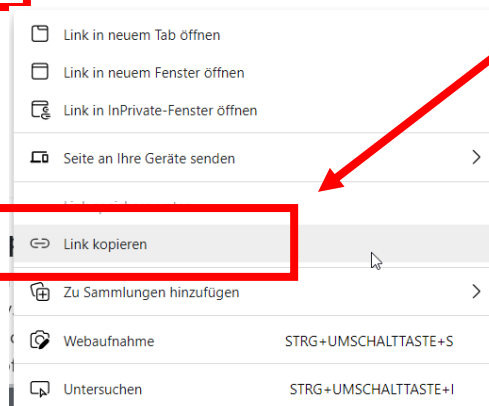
Link in neuem Tab öffnen
Link in neuem Fenster öffnen
Link in InPrivate-Fenster öffnen
Seite an Ihre Geräte senden
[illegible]
Link kopieren
Zu Sammlungen hinzufügen
Webaufnahme STRG+UMSCHALTTASTE+S
Untersuchen STRG+UMSCHALTTASTE+I